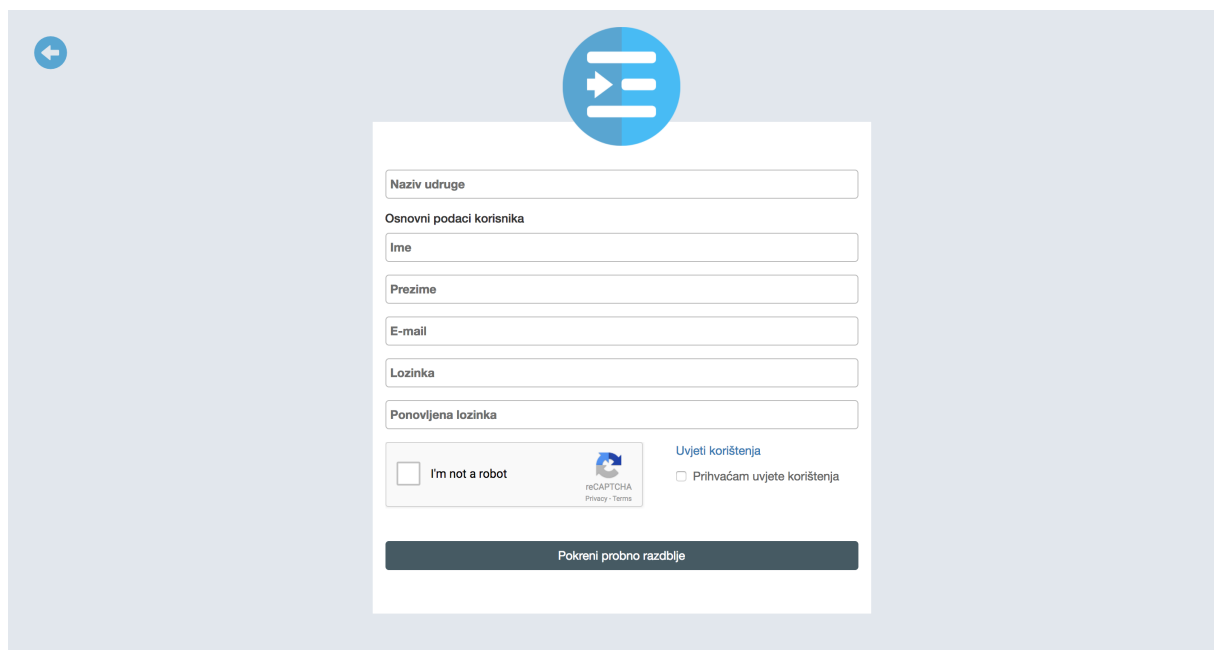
Naziv udruge

Osnovni podaci korisnika

Ime

Prezime

E-mail

Lozinka

Ponovljena lozinka

I'm not a robot
reCAPTCHA
Privacy - Terms

Uvjeti korištenja

Prihvaćam uvjete korištenja

Pokreni probno razdblje